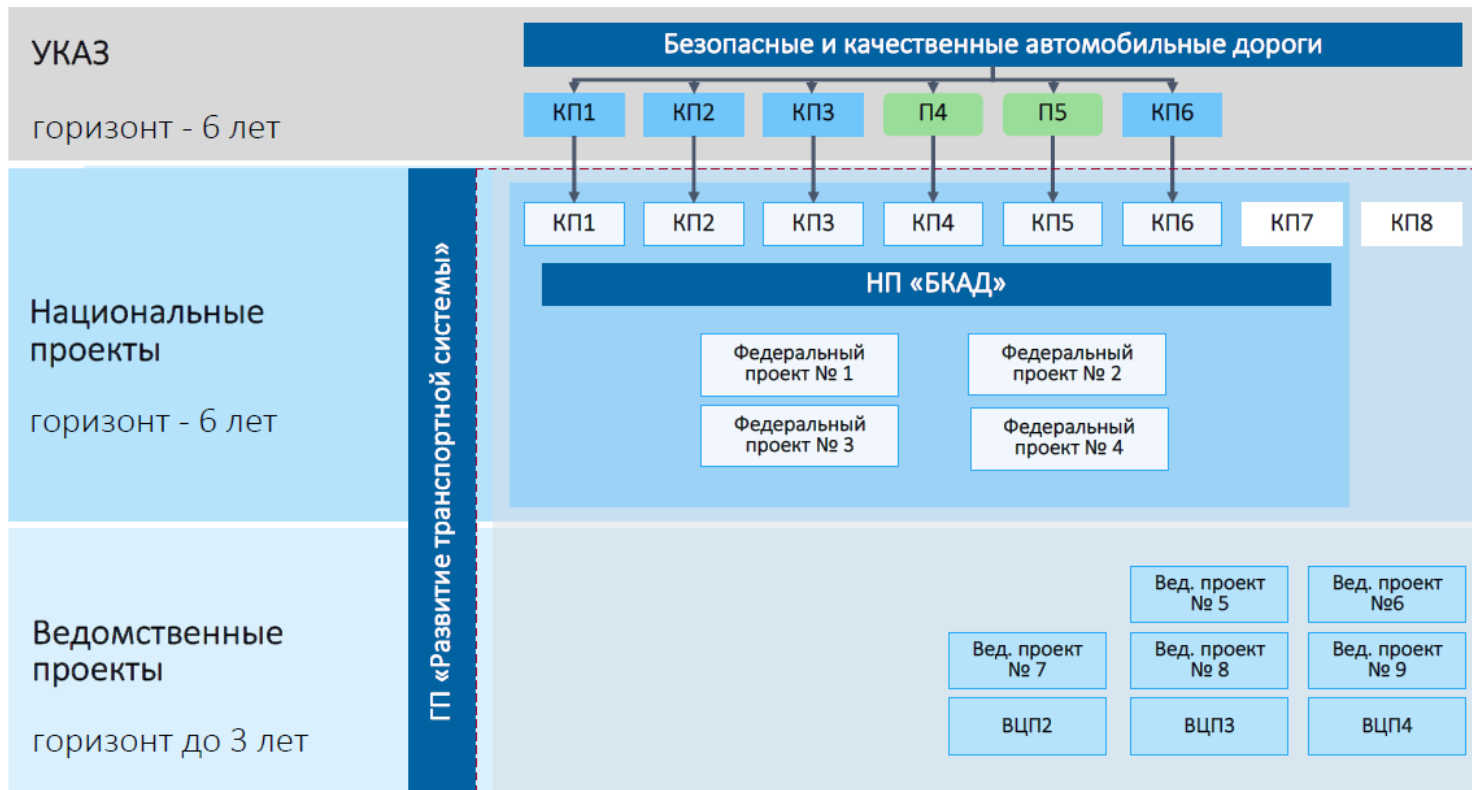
УКАЗ

горизонт - 6 лет

Безопасные и качественные автомобильные дороги

КП1 КП2 КП3 П4 П5 КП6

Национальные проекты

горизонт - 6 лет

ГП «Развитие транспортной системы»

КП1 КП2 КП3 КП4 КП5 КП6 КП7 КП8

НП «БКАД»

Федеральный проект № 1

Федеральный проект № 2

Федеральный проект № 3

Федеральный проект № 4

Ведомственные проекты

горизонт до 3 лет

Вед. проект № 5

Вед. проект №6

Вед. проект № 7

Вед. проект № 8

Вед. проект № 9

ВЦП2

ВЦП3

ВЦП4